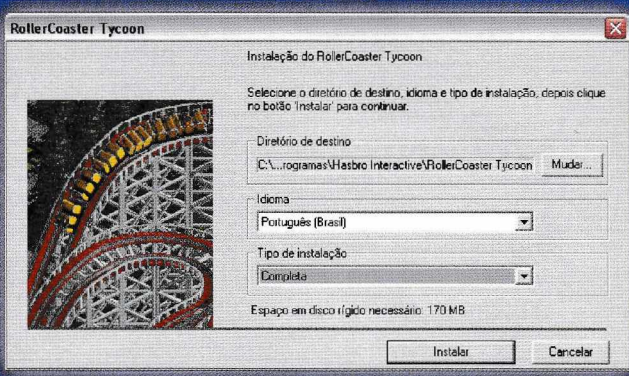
RollerCoaster Tycoon

Instalação do RollerCoaster Tycoon

Selecione o diretório de destino, idioma e tipo de instalação, depois clique no botão 'Instalar' para continuar.

Diretório de destino

C:\...rogramas\Hasbro Interactive\RollerCoaster Tycoon

Mudar...

Idioma

Português (Brasil)

Tipo de instalação

Completa

Espaço em disco rígido necessário: 170 MB

Instalar

Cancelar